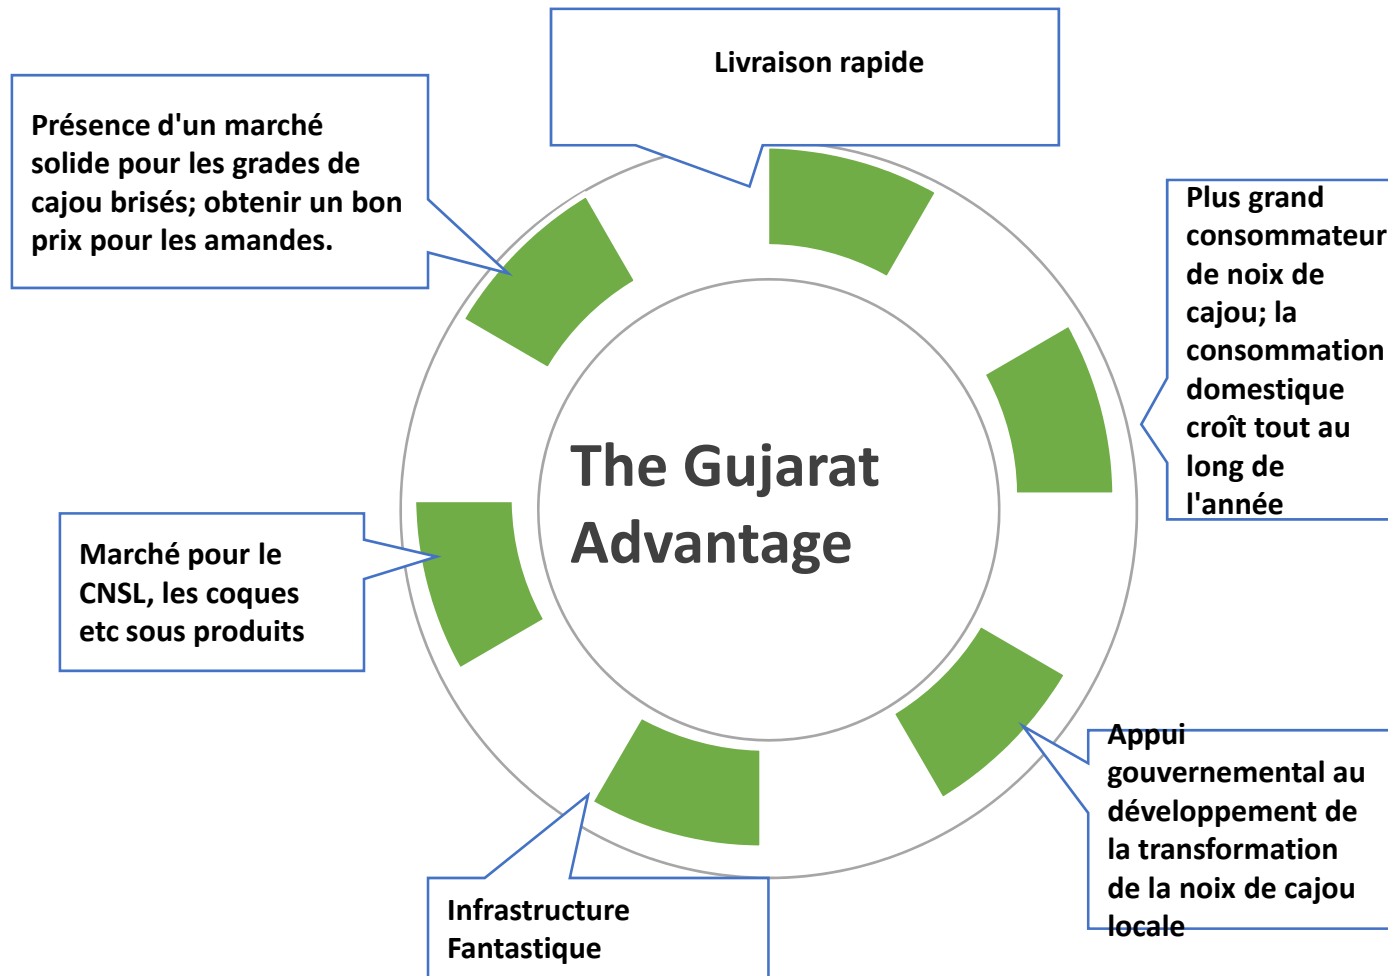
Livraison rapide

Présence d'un marché solide pour les grades de cajou brisés; obtenir un bon prix pour les amandes.

Plus grand consommateur de noix de cajou; la consommation domestique croît tout au long de l'année

The Gujarat Advantage

Marché pour le CNSL, les coques etc sous produits

Appui gouvernemental au développement de la transformation de la noix de cajou locale

Infrastructure Fantastique